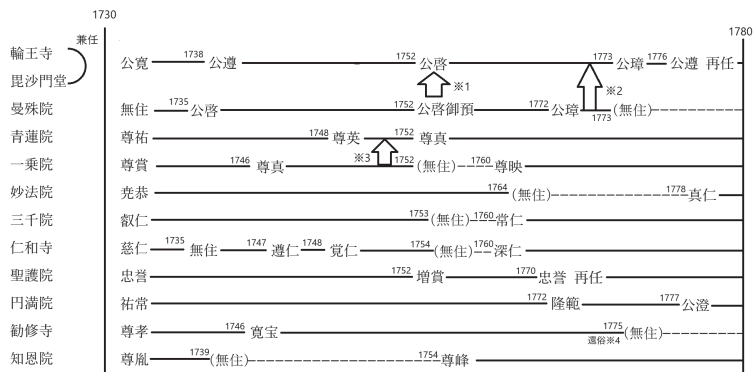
1730

1780

輪王寺
毘沙門堂
兼任

公寛 1738 公遵 1752 公啓 1773 公璋 1776 公遵 再任
※1
※2

曼殊院 無住 1735 公啓 1752 公啓御預 1772 公璋 1773 (無住)

青蓮院 尊祐 1748 尊英 1752 尊真

一乗院 尊賞 1746 尊真 ※3 1752 (無住) 1760 尊映

妙法院 尭恭 1764 (無住) 1778 真仁

三千院 叡仁 1753 (無住) 1760 常仁

仁和寺 慈仁 1735 無住 1747 遵仁 1748 覚仁 1754 (無住) 1760 深仁

聖護院 忠誉 1752 増賞 1770 忠誉 再任

円満院 祐常 1772 隆範 1777 公澄

勧修寺 尊孝 1746 寛宝 1775 (無住) 還俗※4

知恩院 尊胤 1739 (無住) 1754 尊峰